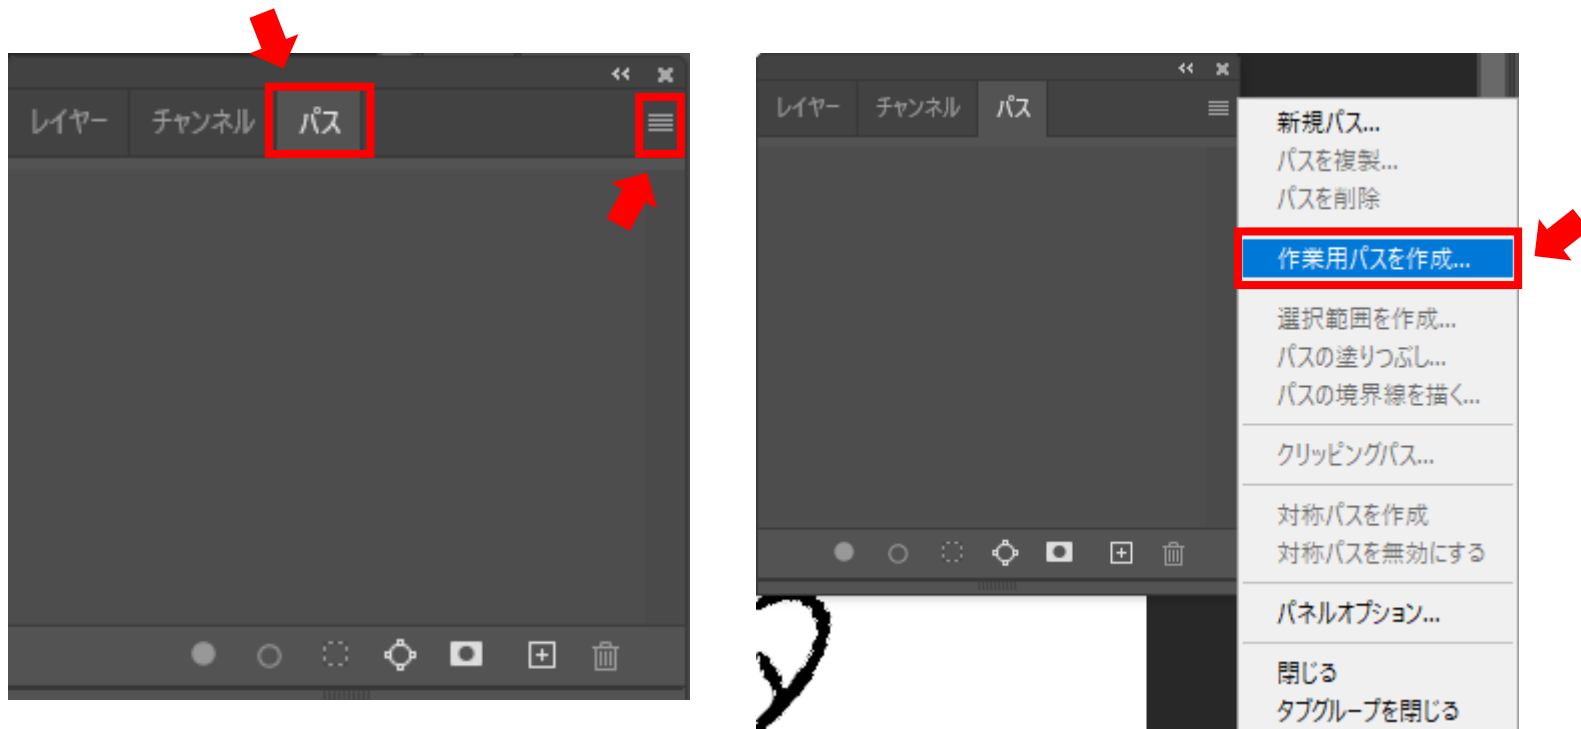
レイヤー チャンネル パス

レイヤー チャンネル パス

新規パス...
パスを複製...
パスを削除

作業用パスを作成...

選択範囲を作成...
パスの塗りつぶし...
パスの境界線を描く...

クリッピングパス...

対称パスを作成
対称パスを無効にする

パネルオプション...

閉じる
タブグループを閉じる